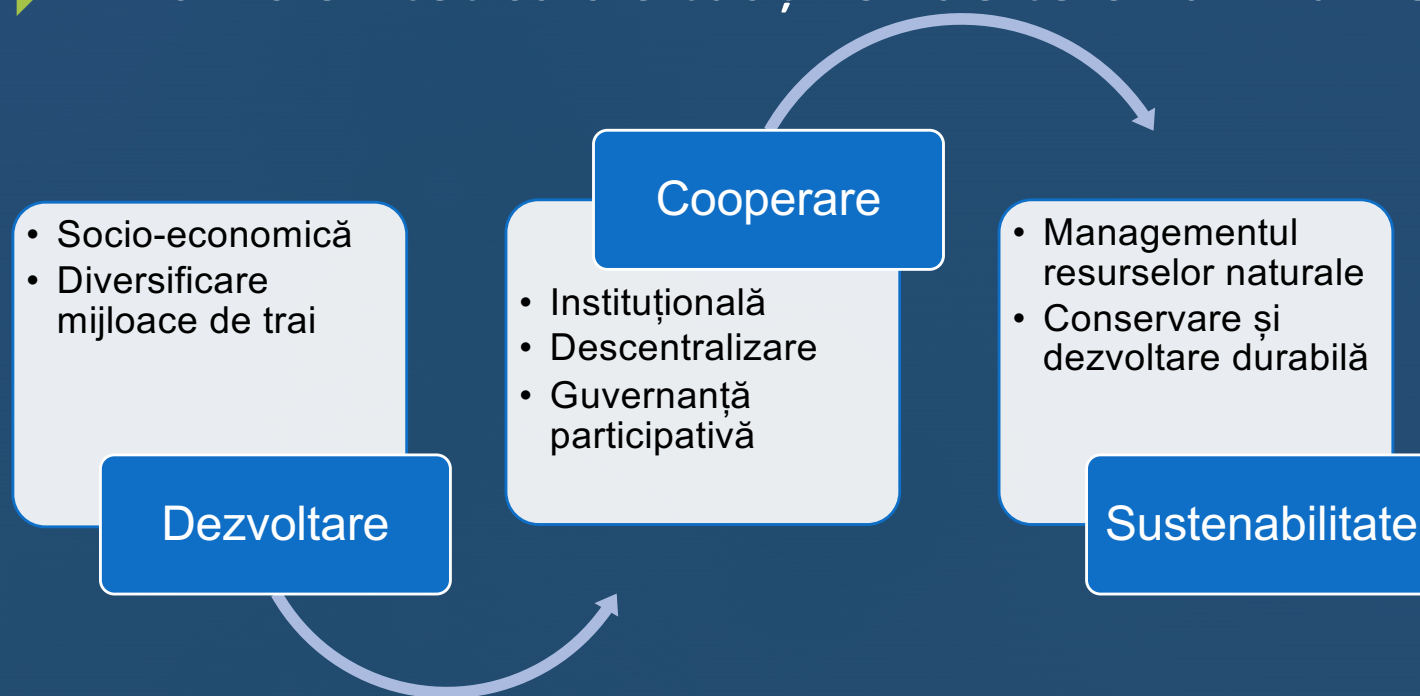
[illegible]

- Socio-economică
- Diversificare mijloace de trai

Dezvoltare

Cooperare

- Instituțională
- Descentralizare
- Guvernanță participativă

- Managementul resurselor naturale
- Conservare și dezvoltare durabilă

Sustenabilitate